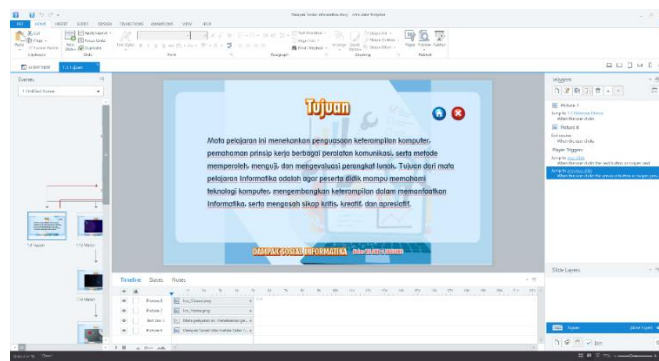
Tujuan

Mata pelajaran ini menekankan penguasaan keterampilan komputer, pemahaman prinsip kerja berbagai peralatan komunikasi, serta metode memperoleh, menguji, dan mengevaluasi perangkat lunak. Tujuan dari mata pelajaran Informatika adalah agar peserta didik mampu memahami teknologi komputer, mengembangkan keterampilan dalam memanfaatkan Informatika, serta mengasah sikap kritis, kreatif, dan apresiatif.

DAMPAK SOSIAL INFORMATIKA

FILE HOME INSERT SLIDES DESIGN TRANSITIONS ANIMATIONS VIEW HELP

Scenes

1 Untitled Scene

Timeline States Notes

Picture 2
Picture 1
Text Box
Rectangle

Triggers

Picture 2
Picture 1

Player Triggers

Slide Layers

Tujuan